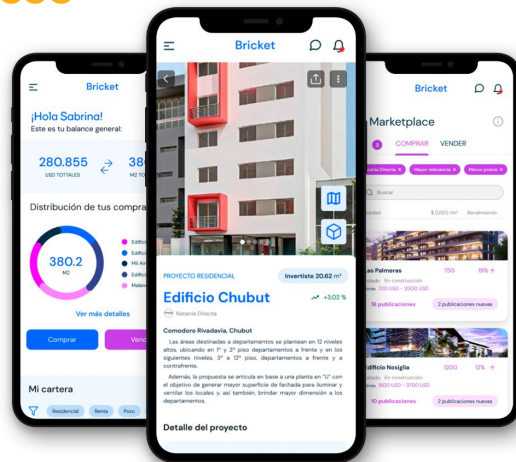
Bricket

¡Hola Sabrina!
Este es tu balance general:

280.855
USD TOTALES

38
M2 TO

Distribución de tus compra

380.2
M2

Edifici
Edifici
Mil Aire
Edifici
Malam

Ver más detalles

Comprar

Vend

Mi cartera

Residencial Renta Pozo

Bricket

PROYECTO RESIDENCIAL

Invertiste 20.62 m²

Edificio Chubut

+3.02 %

Natania Directa

Comodoro Rivadavia, Chubut

Las áreas destinadas a departamentos se plantean en 12 niveles altos, ubicando en 1° y 2° piso departamentos a frente y en los siguientes niveles, 3° a 12° piso, departamentos a frente y a contrafrente.

Además, la propuesta se articula en base a una planta en "U" con el objetivo de generar mayor superficie de fachada para iluminar y ventilar los locales y, así también, brindar mayor dimensión a los departamentos.

Detalle del proyecto

Bricket

Marketplace

COMPRAR VENDER

Buscar

$ USD/ m² Rendimiento

as Palmeras
750 19%
En construcción
700 USD - 2000 USD
16 publicaciones
2 publicaciones nuevas

dificio Nosiglia
1200 12%
En construcción
1600 USD - 3700 USD
10 publicaciones
2 publicaciones nuevas